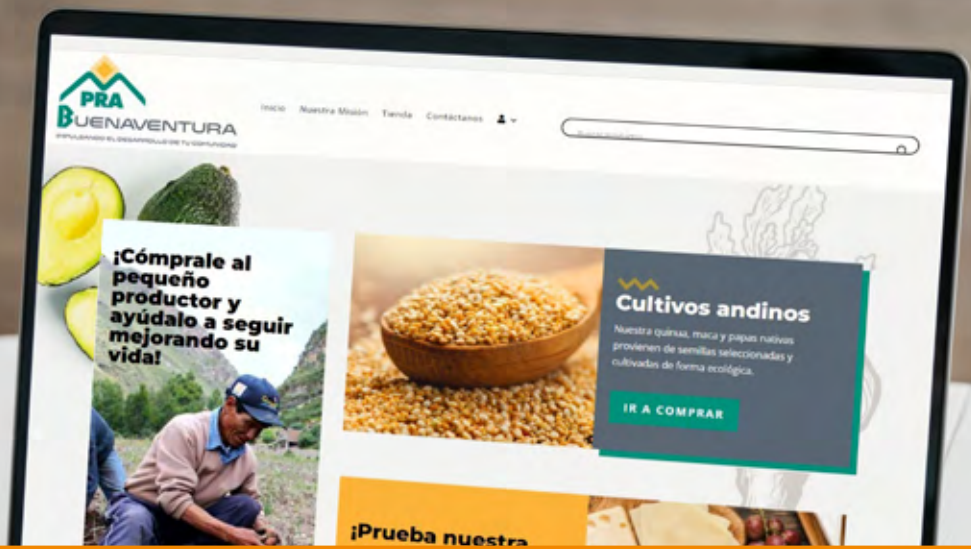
PRA
BUENAVENTURA
IMPULSANDO EL DESARROLLO DE TU COMUNIDAD

Inicio Nuestra Misión Tienda Contáctanos

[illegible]

¡Cómprale al pequeño productor y ayúdalo a seguir mejorando su vida!

Cultivos andinos

Nuestra quinua, maca y papas nativas provienen de semillas seleccionadas y cultivadas de forma ecológica.

IR A COMPRAR

¡Prueba nuestra